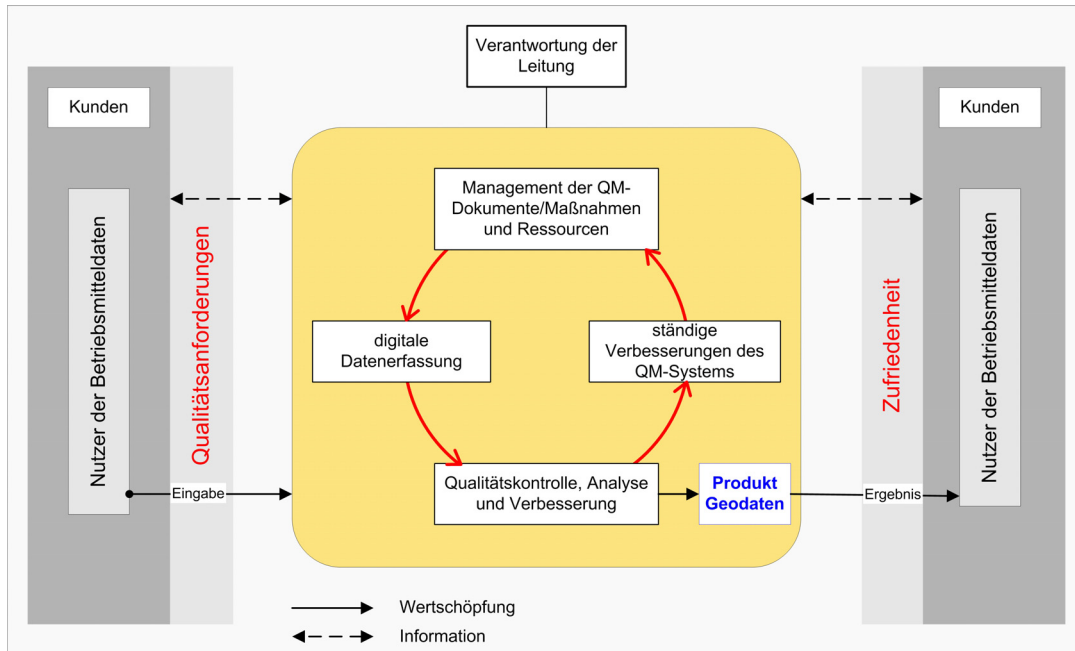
Verantwortung der Leitung

Kunden

Nutzer der Betriebsmitteldaten

Qualitätsanforderungen

Management der QM-Dokumente/Maßnahmen und Ressourcen

digitale Datenerfassung

ständige Verbesserungen des QM-Systems

Qualitätskontrolle, Analyse und Verbesserung

Produkt Geodaten

Eingabe

Ergebnis

Zufriedenheit

Kunden

Nutzer der Betriebsmitteldaten

Wertschöpfung

Information